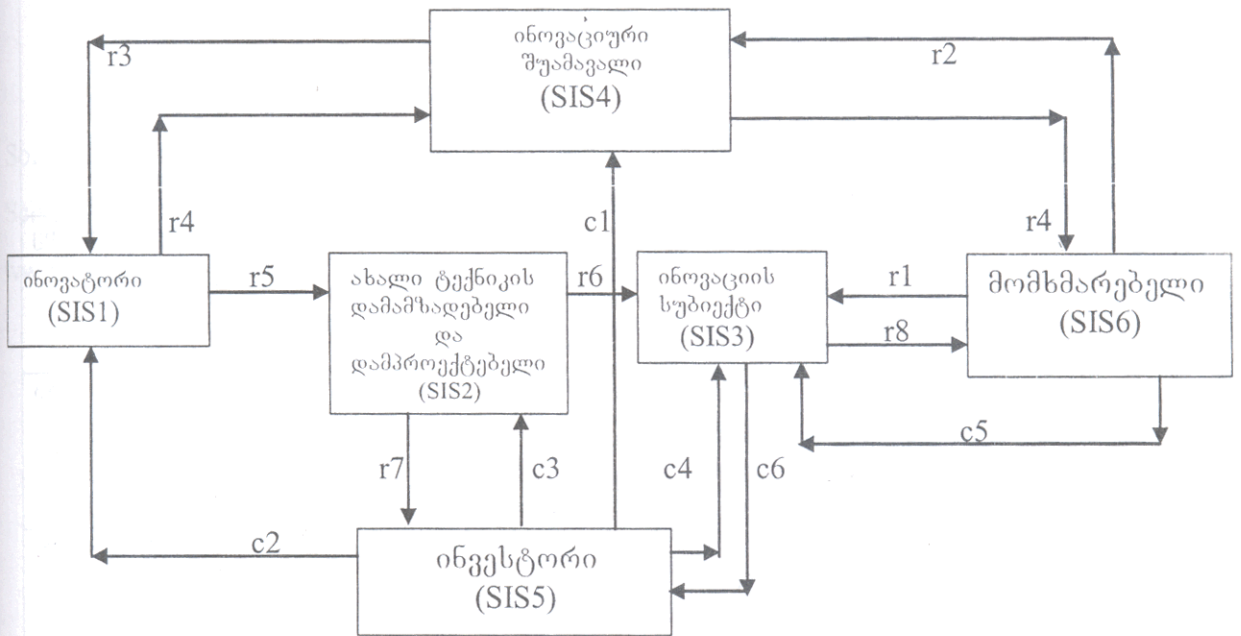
ინოვაციური შუამავალი (SIS4)

r3

r2

r4

r4

c1

ინოვატორი (SIS1)

r5

ახალი ტექნიკის დამამზადებელი და დამპროექტებელი (SIS2)

r6

ინოვაციის სუბიექტი (SIS3)

r1

r8

მომხმარებელი (SIS6)

c5

r7

c3

c4

c6

c2

ინვესტორი (SIS5)